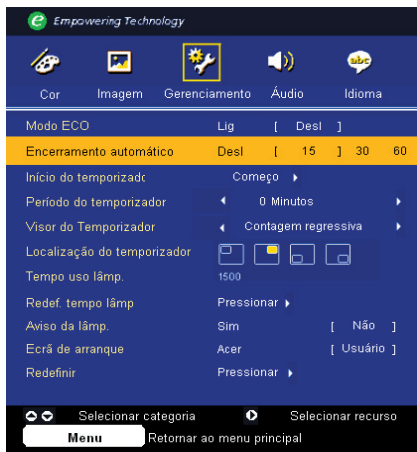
Empowering Technology

Cor Imagem Gerenciamento Áudio Idioma

| | | |
|---|---|---|
| Modo ECO | Lig | [ Desl ] |
| Encerramento automático | Desl | [ 15 ] 30 60 |
| Início do temporizadc | Começo | |
| Período do temporizador | 0 Minutos | |
| Visor do Temporizador | Contagem regressiva | |
| Localização do temporizador | | |
| Tempo uso lâmp. | 1500 | |
| Redef. tempo lâmp | Pressionar | |
| Aviso da lâmp. | Sim | [ Não ] |
| Ecrã de arranque | Acer | [ Usuário ] |
| Redefinir | Pressionar | |

Selecionar categoria Selecionar recurso
Menu Retornar ao menu principal